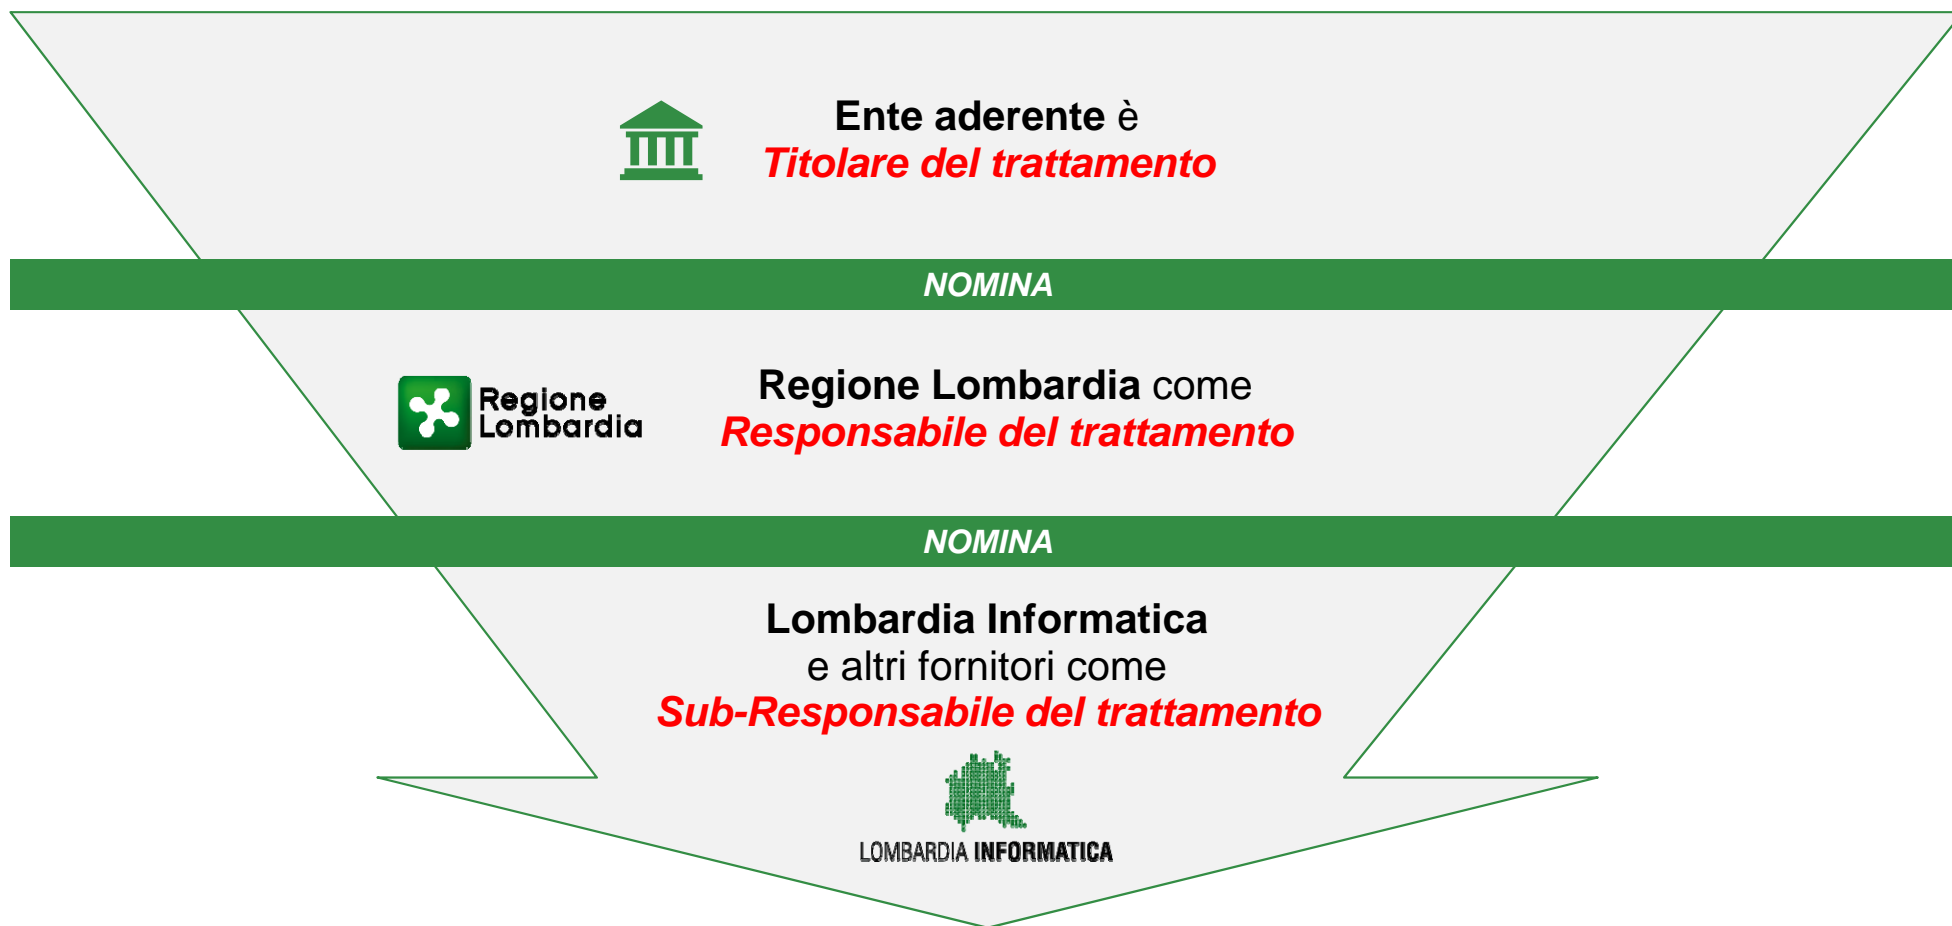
Ente aderente è
Titolare del trattamento

NOMINA

Regione Lombardia

Regione Lombardia come
Responsabile del trattamento

NOMINA

Lombardia Informatica
e altri fornitori come
Sub-Responsabile del trattamento

LOMBARDIA INFORMATICA